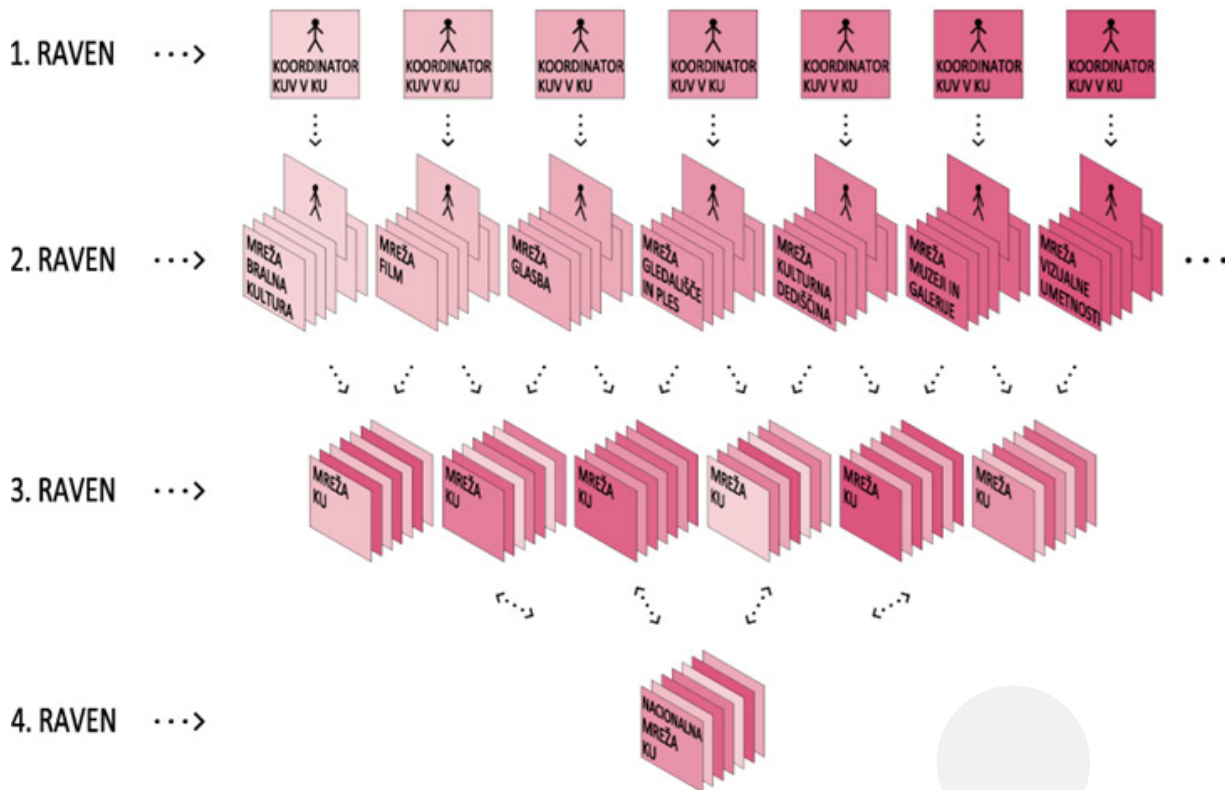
1. RAVEN

KOORDINATOR KUV V KU

KOORDINATOR KUV V KU

KOORDINATOR KUV V KU

KOORDINATOR KUV V KU

KOORDINATOR KUV V KU

KOORDINATOR KUV V KU

KOORDINATOR KUV V KU

2. RAVEN

MREŽA BRALNA KULTURA

MREŽA FILM

MREŽA GLASBA

MREŽA GLEDALIŠČE IN PLES

MREŽA KULTURNA DEDIŠČINA

MREŽA MUZEJI IN GALERIJE

MREŽA VIZUALNE UMETNOSTI

3. RAVEN

MREŽA KU

MREŽA KU

MREŽA KU

MREŽA KU

MREŽA KU

MREŽA KU

4. RAVEN

NACIONALNA MREŽA KU